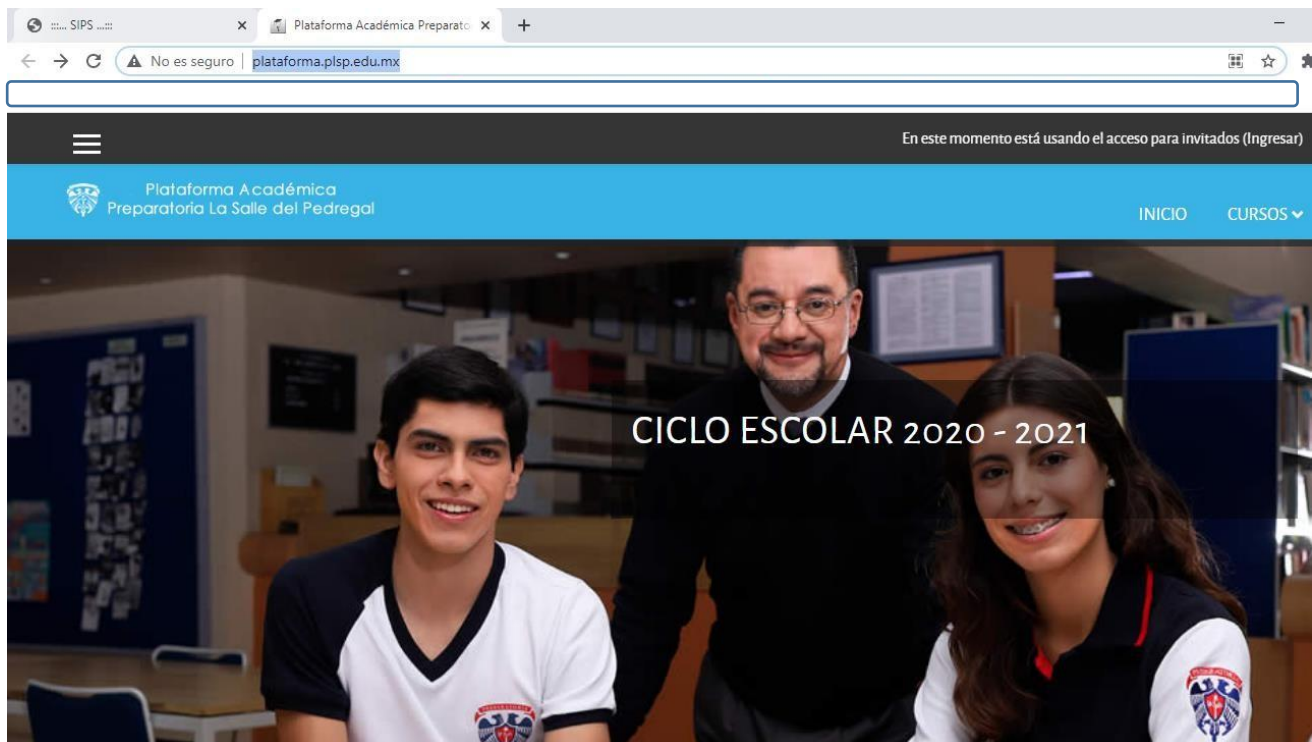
:::... SIPS ...:::
Plataforma Académica Preparato
No es seguro | plataforma.plsp.edu.mx

En este momento está usando el acceso para invitados (Ingresar)

Plataforma Académica
Preparatoria La Salle del Pedregal

INICIO
CURSOS

CICLO ESCOLAR 2020 - 2021